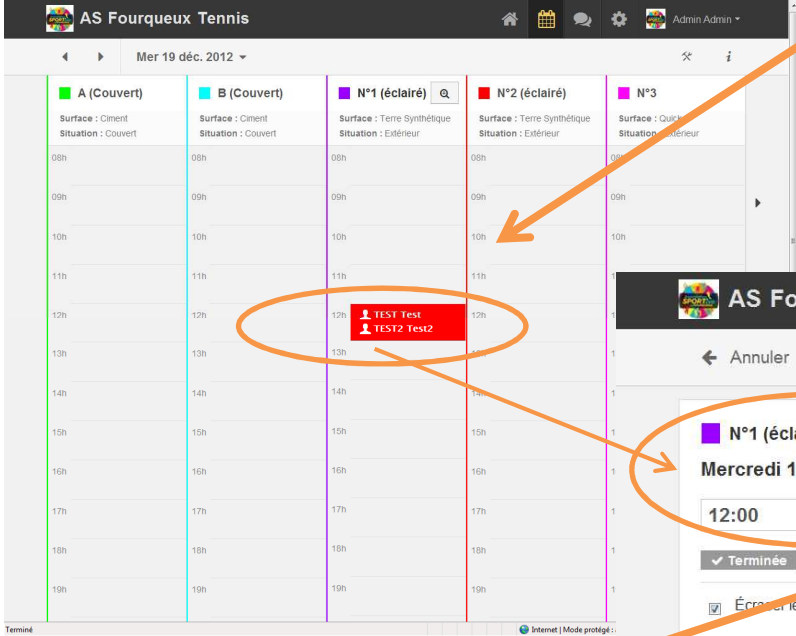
AS Fourqueux Tennis

Admin Admin

Mer 19 déc. 2012

A (Couvert)
Surface : Ciment
Situation : Couvert

B (Couvert)
Surface : Ciment
Situation : Couvert

N°1 (éclairé)
Surface : Terre Synthétique
Situation : Extérieur

N°2 (éclairé)
Surface : Terre Synthétique
Situation : Extérieur

N°3
Surface : Quick
Situation : Extérieur

| 08h | 08h | 08h | 08h | 08h |
|---|---|---|---|---|
| 09h | 09h | 09h | 09h | 09h |
| 10h | 10h | 10h | 10h | 10h |
| 11h | 11h | 11h | 11h | 11h |
| 12h | 12h | 12h TEST Test TEST2 Test2 | 12h | |
| 13h | 13h | 13h | 13h | |
| 14h | 14h | 14h | 14h | |
| 15h | 15h | 15h | 15h | |
| 16h | 16h | 16h | 16h | |
| 17h | 17h | 17h | 17h | |
| 18h | 18h | 18h | 18h | |
| 19h | 19h | 19h | 19h | |

AS Fo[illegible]

Annuler

N°1 (écla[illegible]

Mercredi 1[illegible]

12:00

Terminée

Écraser l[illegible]

Terminé

Internet | Mode protégé : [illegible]